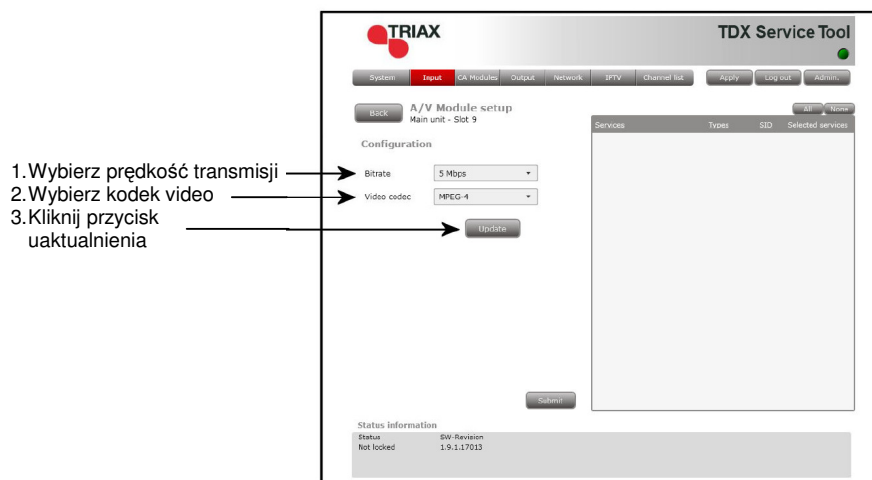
TRIAX

TDX Service Tool

System Input CA Modules Output Network IPTV Channel list Apply Log out Admin.

Back

A/V Module setup
Main unit - Slot 9

All None

| Services | Types | SID | Selected services |
|---|---|---|---|

Configuration

1. Wybierz prędkość transmisji

2. Wybierz kodek video

3. Kliknij przycisk uaktualnienia

Bitrate 5 Mbps

Video codec MPEG-4

Update

Submit

Status information

| Status | SW-Revision |
|---|---|
| Not locked | 1.9.1.17013 |